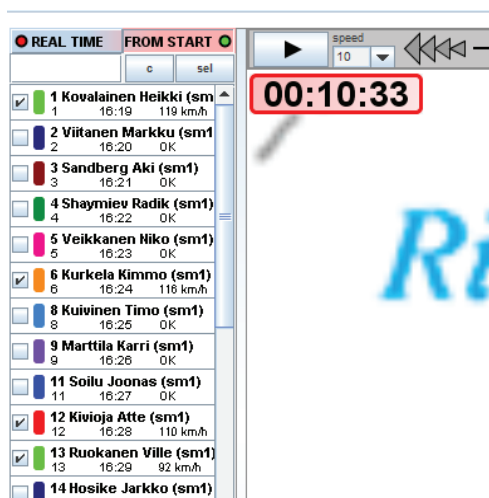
REAL TIME
FROM START
c
sel
speed
10
00:10:33
Ri

1 Kovalainen Heikki (sm
1 16:19 119 km/h
2 Viitanen Markku (sm1
2 16:20 OK
3 Sandberg Aki (sm1)
3 16:21 OK
4 Shaymiev Radik (sm1)
4 16:22 OK
5 Veikkanen Niko (sm1)
5 16:23 OK
6 Kurkela Kimmo (sm1)
6 16:24 116 km/h
8 Kuivinen Timo (sm1)
8 16:25 OK
9 Marttila Karri (sm1)
9 16:26 OK
11 Soilu Joonas (sm1)
11 16:27 OK
12 Kivioja Atte (sm1)
12 16:28 110 km/h
13 Ruokanen Ville (sm1)
13 16:29 92 km/h
14 Hosike Jarkko (sm1)